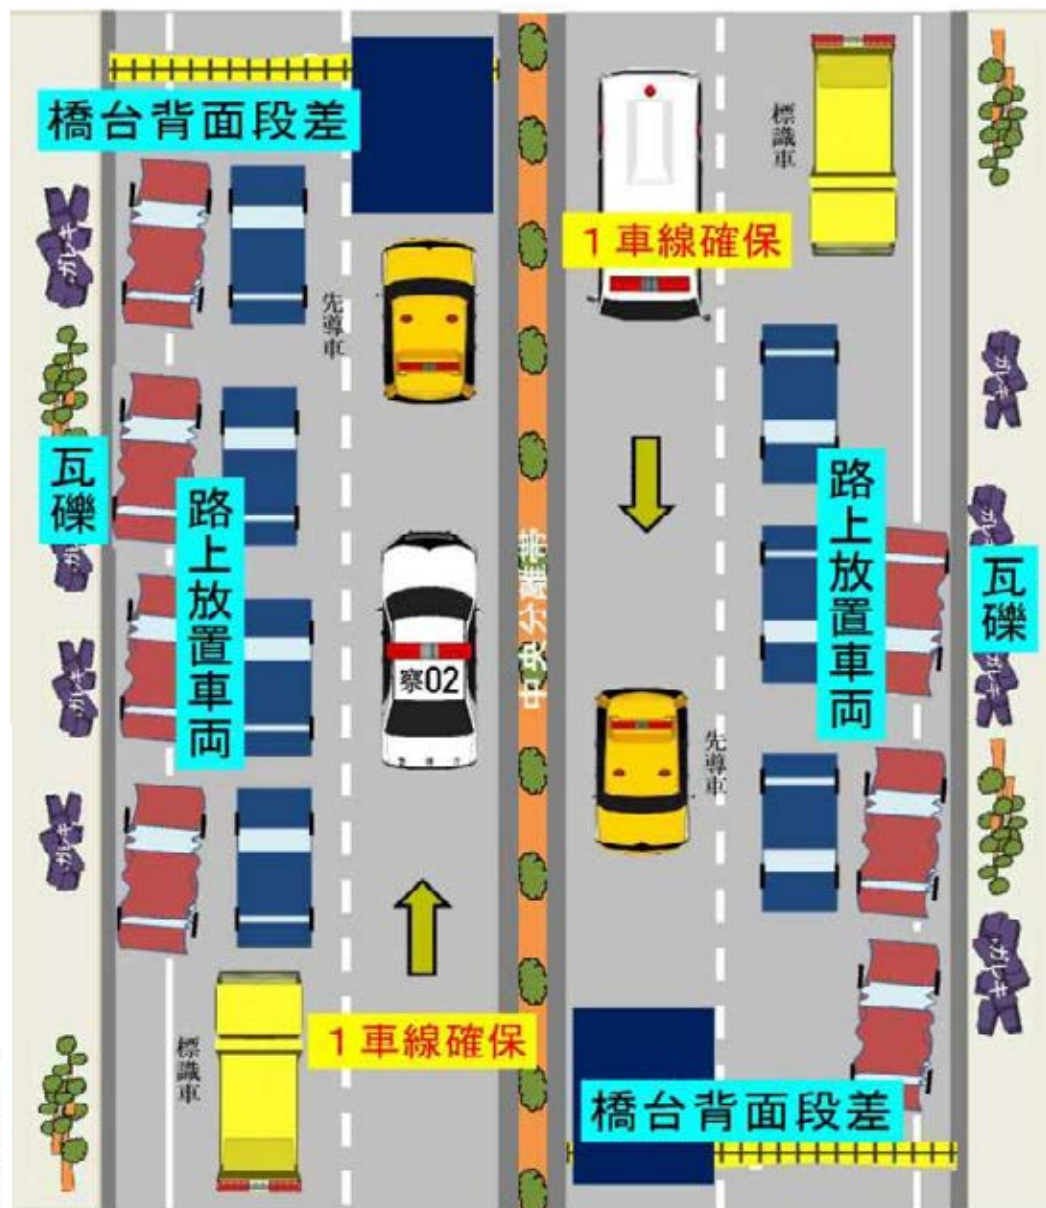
橋台背面段差

標識車

1車線確保

ガレキ

先導車

瓦礫

路上放置車両

中央分離帯

察02

路上放置車両

瓦礫

ガレキ

ガレキ

先導車

ガレキ

ガレキ

ガレキ

ガレキ

ガレキ

標識車

1車線確保

橋台背面段差